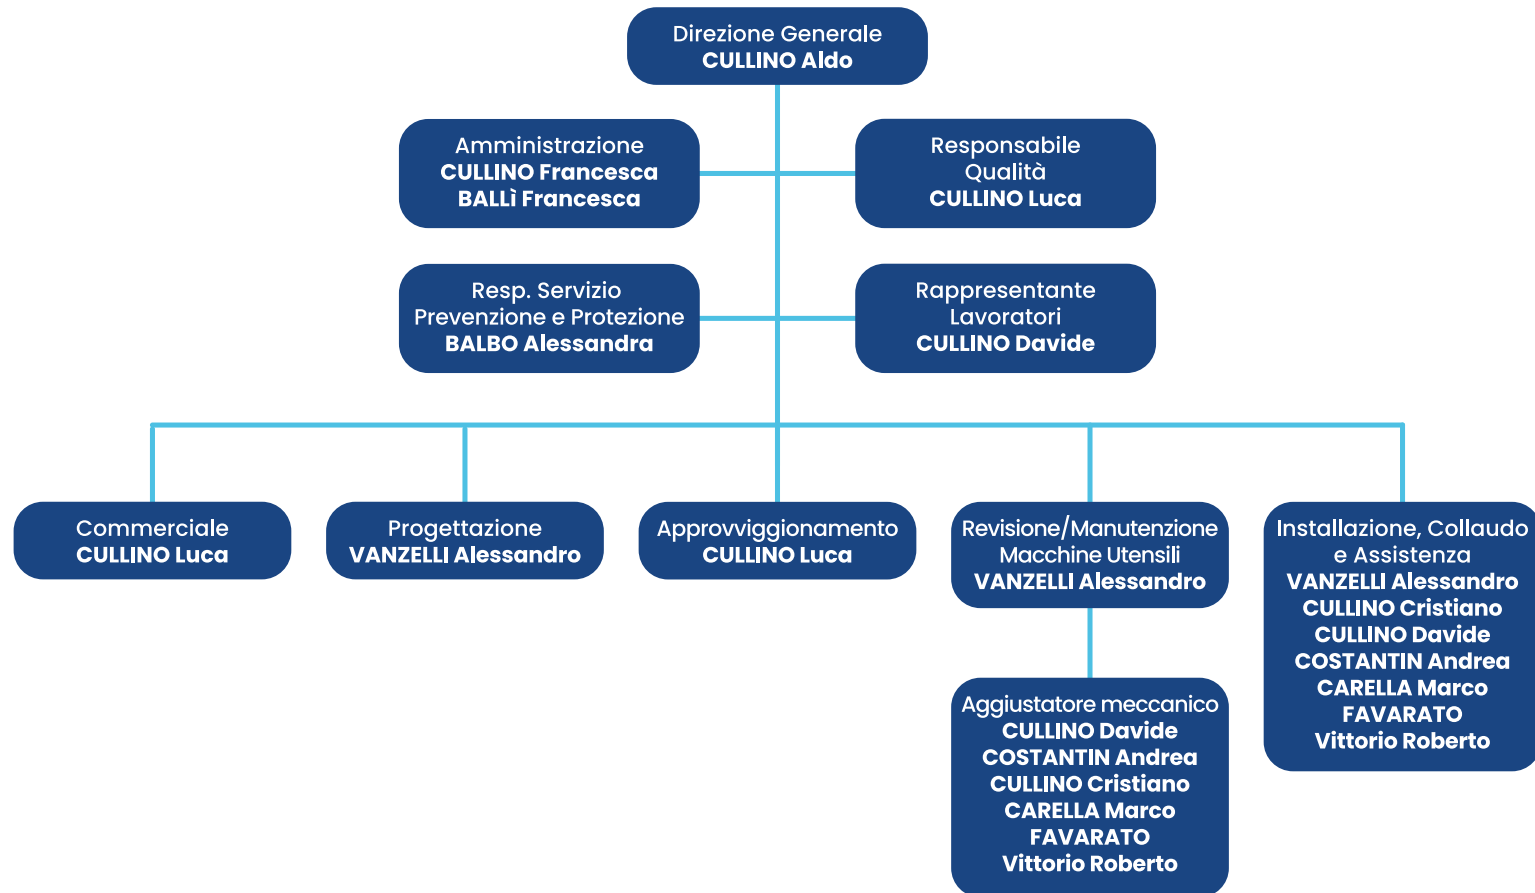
Direzione Generale
**CULLINO Aldo**

Amministrazione
**CULLINO Francesca**
**BALLÌ Francesca**

Responsabile
Qualità
**CULLINO Luca**

Resp. Servizio
Prevenzione e Protezione
**BALBO Alessandra**

Rappresentante
Lavoratori
**CULLINO Davide**

Commerciale
**CULLINO Luca**

Progettazione
**VANZELLI Alessandro**

Approvviggionamento
**CULLINO Luca**

Revisione/Manutenzione
Macchine Utensili
**VANZELLI Alessandro**

Installazione, Collaudo
e Assistenza
**VANZELLI Alessandro**
**CULLINO Cristiano**
**CULLINO Davide**
**COSTANTIN Andrea**
**CARELLA Marco**
**FAVARATO**
**Vittorio Roberto**

Aggiustatore meccanico
**CULLINO Davide**
**COSTANTIN Andrea**
**CULLINO Cristiano**
**CARELLA Marco**
**FAVARATO**
**Vittorio Roberto**